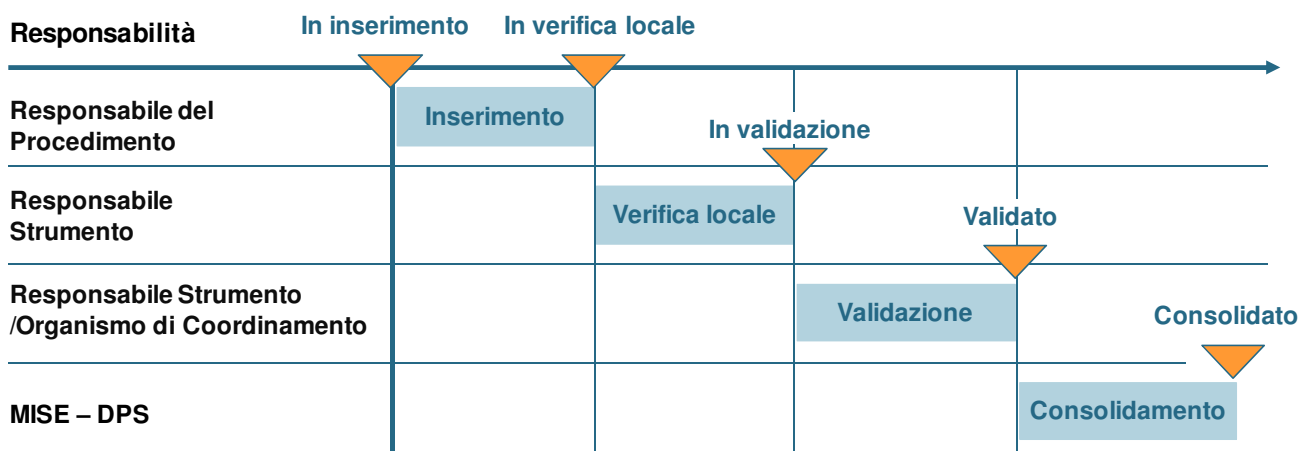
Responsabilità

In inserimento

In verifica locale

Responsabile del Procedimento

Inserimento

In validazione

Responsabile Strumento

Verifica locale

Validato

Responsabile Strumento /Organismo di Coordinamento

Validazione

Consolidato

MISE – DPS

Consolidamento